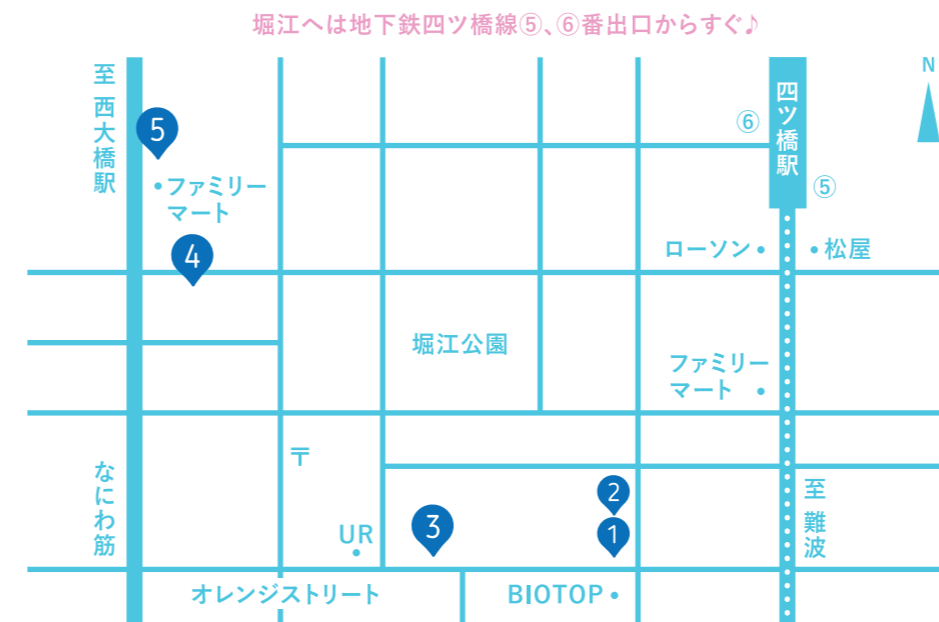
堀江へは地下鉄四ツ橋線⑤、⑥番出口からすぐ♪

N

至 西大橋駅

5

• ファミリーマート

4

四ツ橋駅

⑥

⑤

ローソン •

• 松屋

堀江公園

ファミリーマート •

〒

UR •

3

2

1

なにわ筋

至 難波

オレンジストリート

BIOTOP •